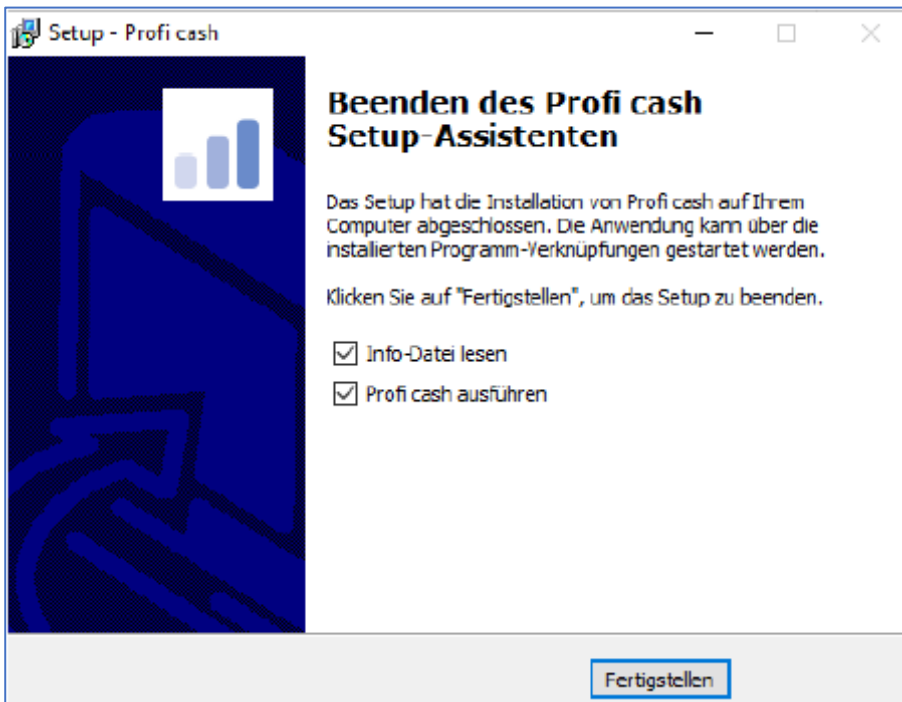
Setup - Profi cash

Beenden des Profi cash Setup-Assistenten

Das Setup hat die Installation von Profi cash auf Ihrem Computer abgeschlossen. Die Anwendung kann über die installierten Programm-Verknüpfungen gestartet werden.

Klicken Sie auf "Fertigstellen", um das Setup zu beenden.

Info-Datei lesen

Profi cash ausführen

Fertigstellen